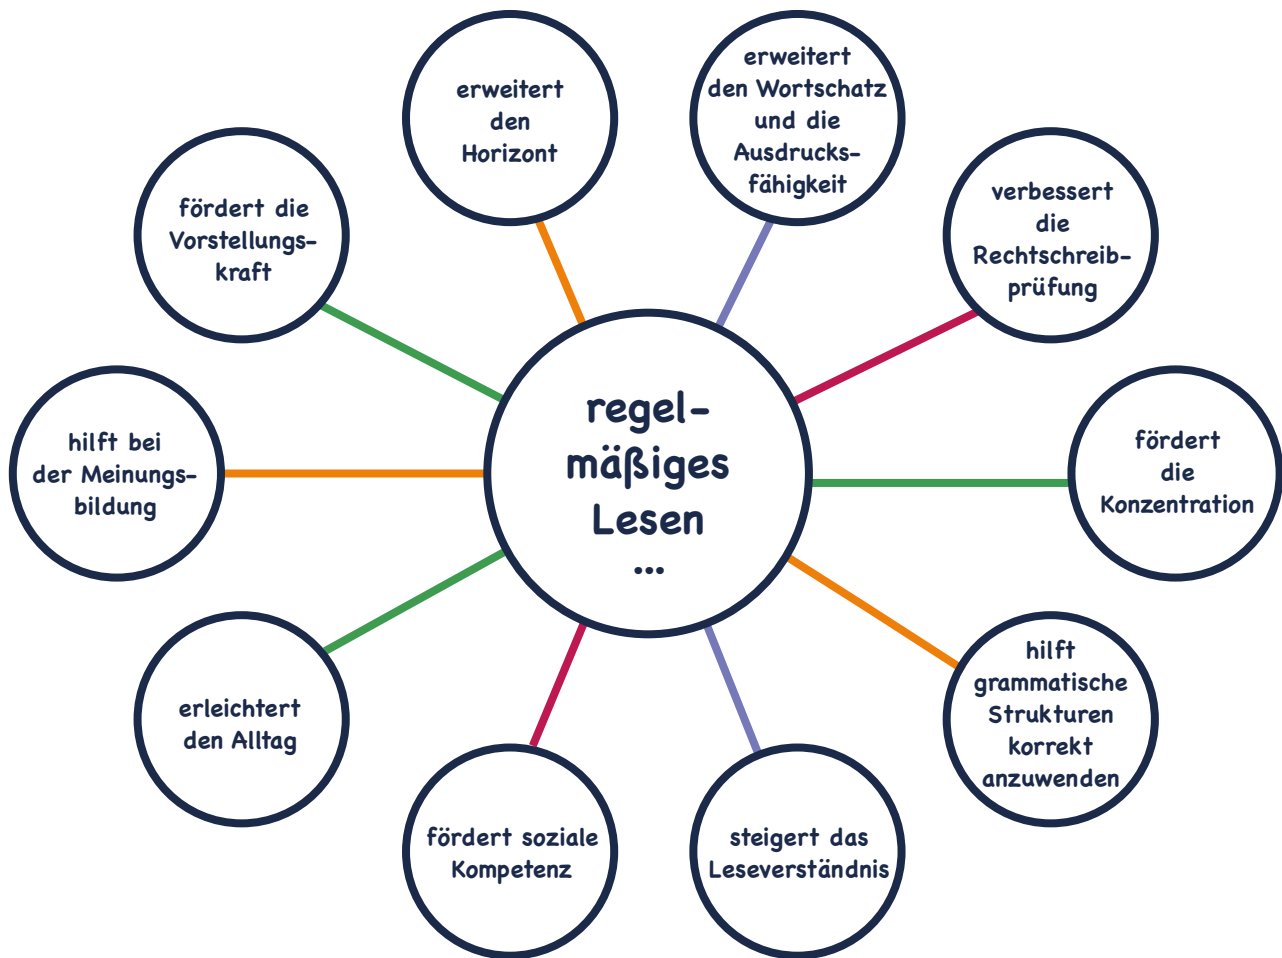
regelmäßiges Lesen …

erweitert den Horizont

erweitert den Wortschatz und die Ausdrucksfähigkeit

verbessert die Rechtschreibprüfung

fördert die Konzentration

hilft grammatische Strukturen korrekt anzuwenden

steigert das Leseverständnis

fördert soziale Kompetenz

erleichtert den Alltag

hilft bei der Meinungsbildung

fördert die Vorstellungskraft